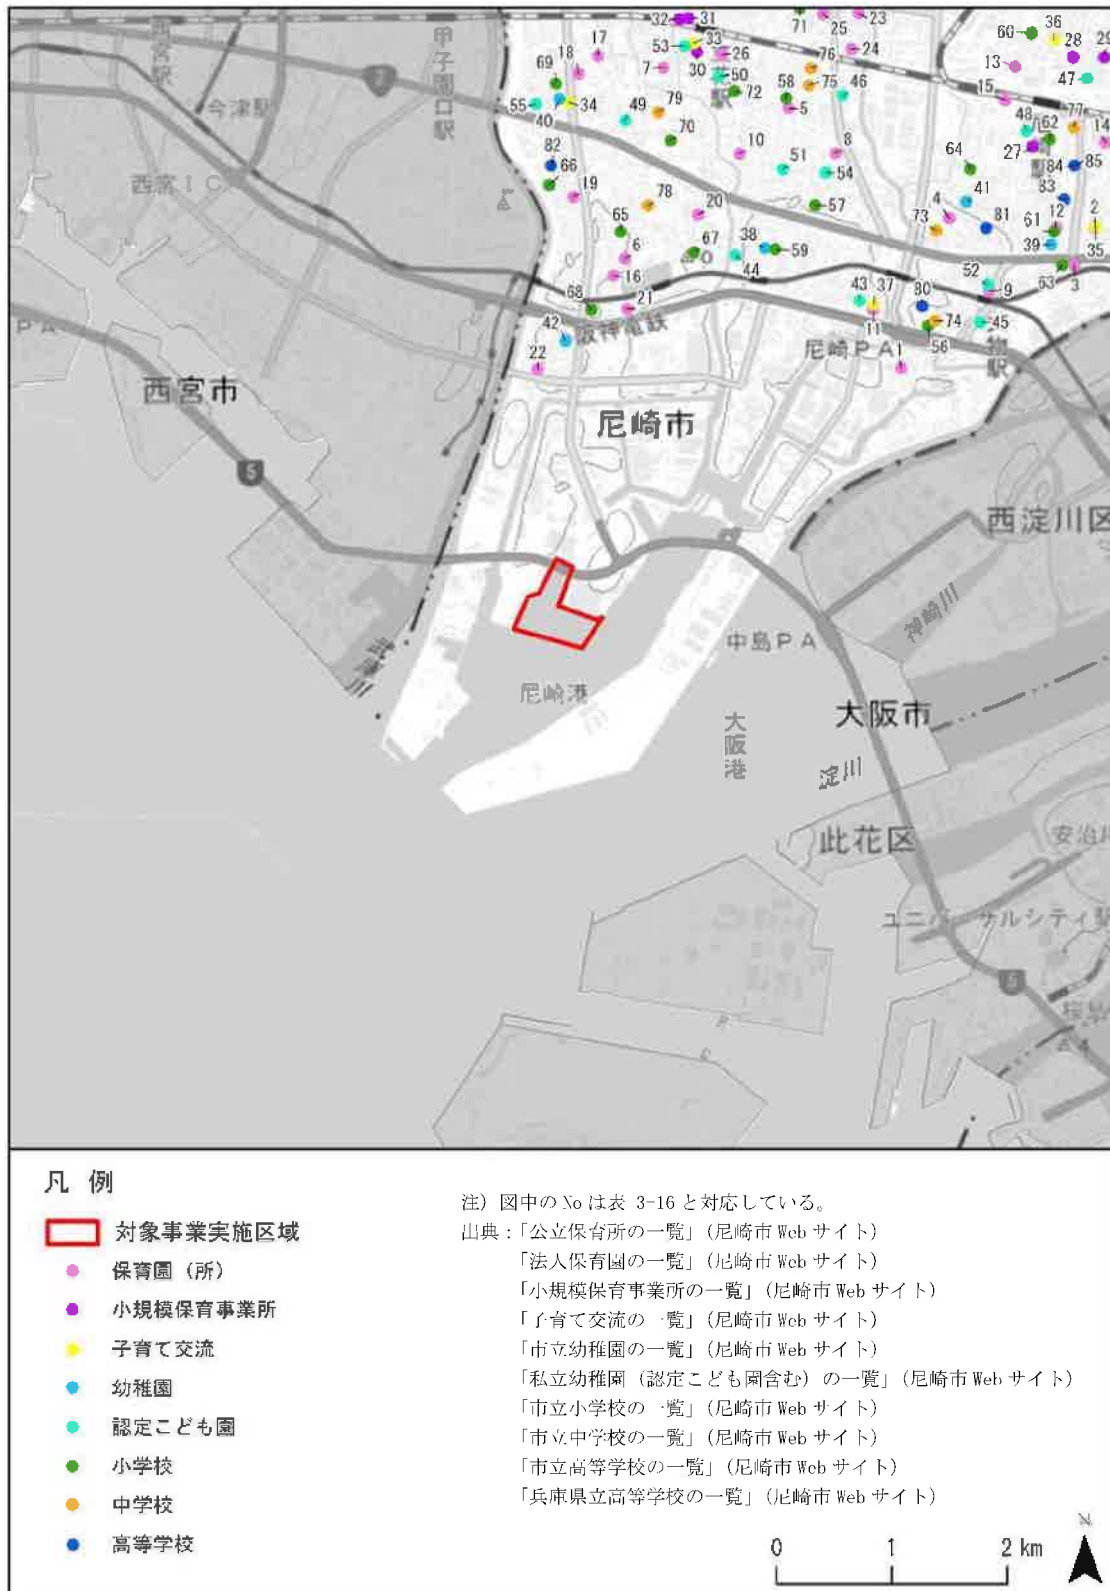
西宮駅
今津駅
甲子園口駅
西宮IC
西宮市
尼崎市
阪神電鉄
尼崎PA
西淀川区
神崎川
中島PA
尼崎港
大阪港
大阪市
淀川
此花区
安治川
ユニバーサルシティ駅
武庫川
17 18 69 53 32 31 33 26 7 30 50 72 55 34 49 79 40 70 82 66 19 78 20 65 6 16 67 38 59 44 68 21 42 22 71 25 23 76 24 58 75 46 5 10 8 51 54 57 73 4 81 61 12 2 39 35 52 9 53 3 43 37 90 11 74 45 56 60 36 28 29 13 47 15 48 62 77 14 64 27 84 85 83 41

凡 例
対象事業実施区域
保育園（所）
小規模保育事業所
子育て交流
幼稚園
認定こども園
小学校
中学校
高等学校

注）図中の No は表 3-16 と対応している。
出典：「公立保育所の一覧」（尼崎市 Web サイト）
「法人保育園の一覧」（尼崎市 Web サイト）
「小規模保育事業所の一覧」（尼崎市 Web サイト）
「子育て交流の一覧」（尼崎市 Web サイト）
「市立幼稚園の一覧」（尼崎市 Web サイト）
「私立幼稚園（認定こども園含む）の一覧」（尼崎市 Web サイト）
「市立小学校の一覧」（尼崎市 Web サイト）
「市立中学校の一覧」（尼崎市 Web サイト）
「市立高等学校の一覧」（尼崎市 Web サイト）
「兵庫県立高等学校の一覧」（尼崎市 Web サイト）

0 1 2 km
N